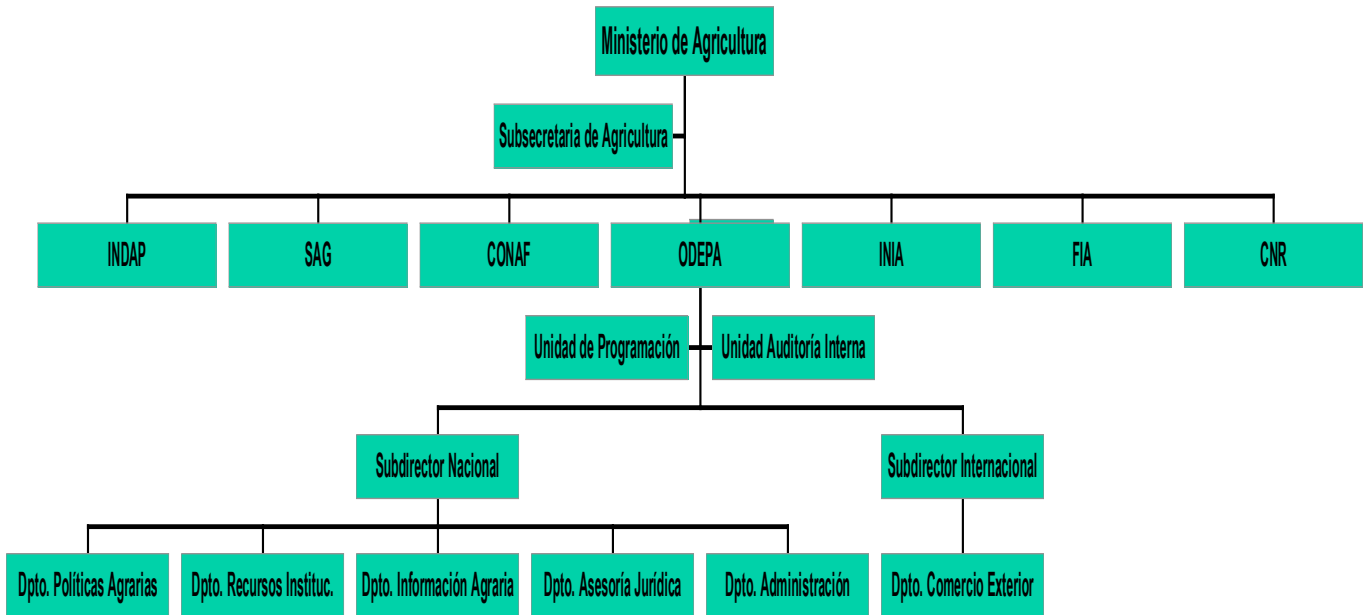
Ministerio de Agricultura

Subsecretaria de Agricultura

INDAP

SAG

CONAF

ODEPA

INIA

FIA

CNR

Unidad de Programación

Unidad Auditoría Interna

Subdirector Nacional

Subdirector Internacional

Dpto. Políticas Agrarias

Dpto. Recursos Instituc.

Dpto. Información Agraria

Dpto. Asesoría Jurídica

Dpto. Administración

Dpto. Comercio Exterior